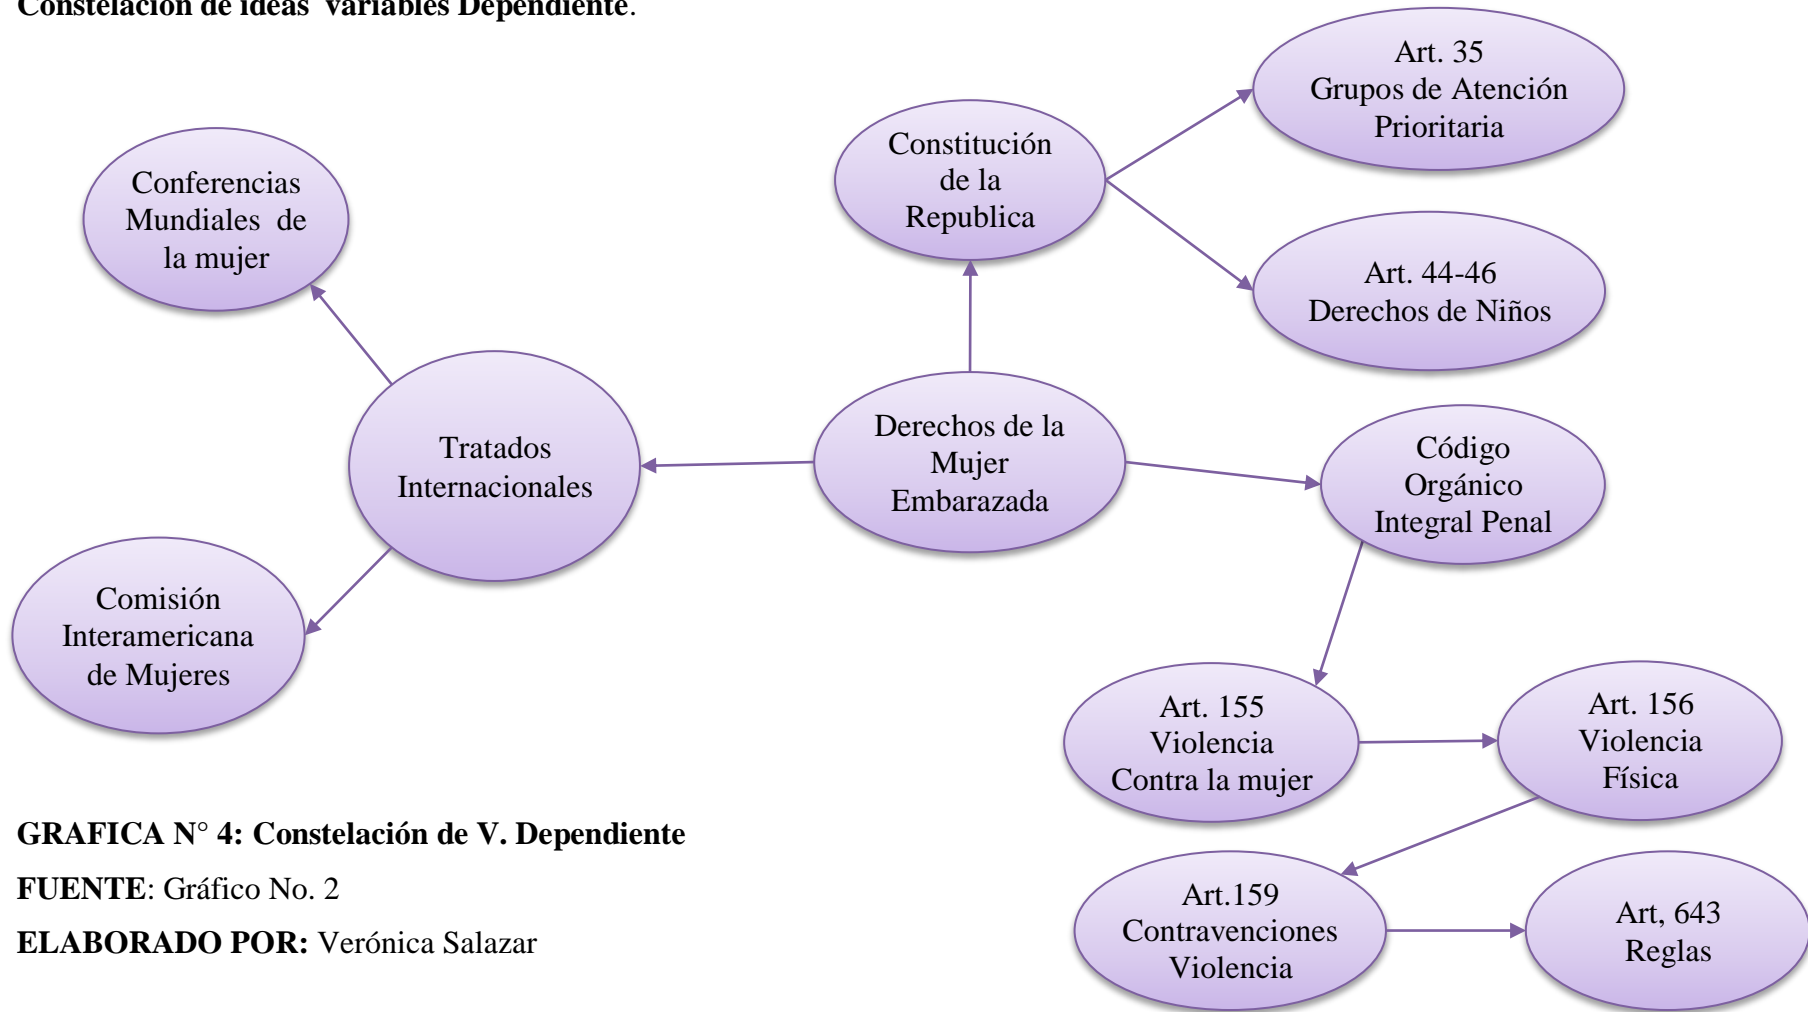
Constelación de ideas variables Dependiente.

Conferencias Mundiales de la mujer

Constitución de la Republica

Art. 35
Grupos de Atención Prioritaria

Art. 44-46
Derechos de Niños

Tratados Internacionales

Derechos de la Mujer Embarazada

Código Orgánico Integral Penal

Comisión Interamericana de Mujeres

Art. 155
Violencia Contra la mujer

Art. 156
Violencia Física

Art.159
Contravenciones Violencia

Art, 643
Reglas

GRAFICA N° 4: Constelación de V. Dependiente
FUENTE: Gráfico No. 2
ELABORADO POR: Verónica Salazar